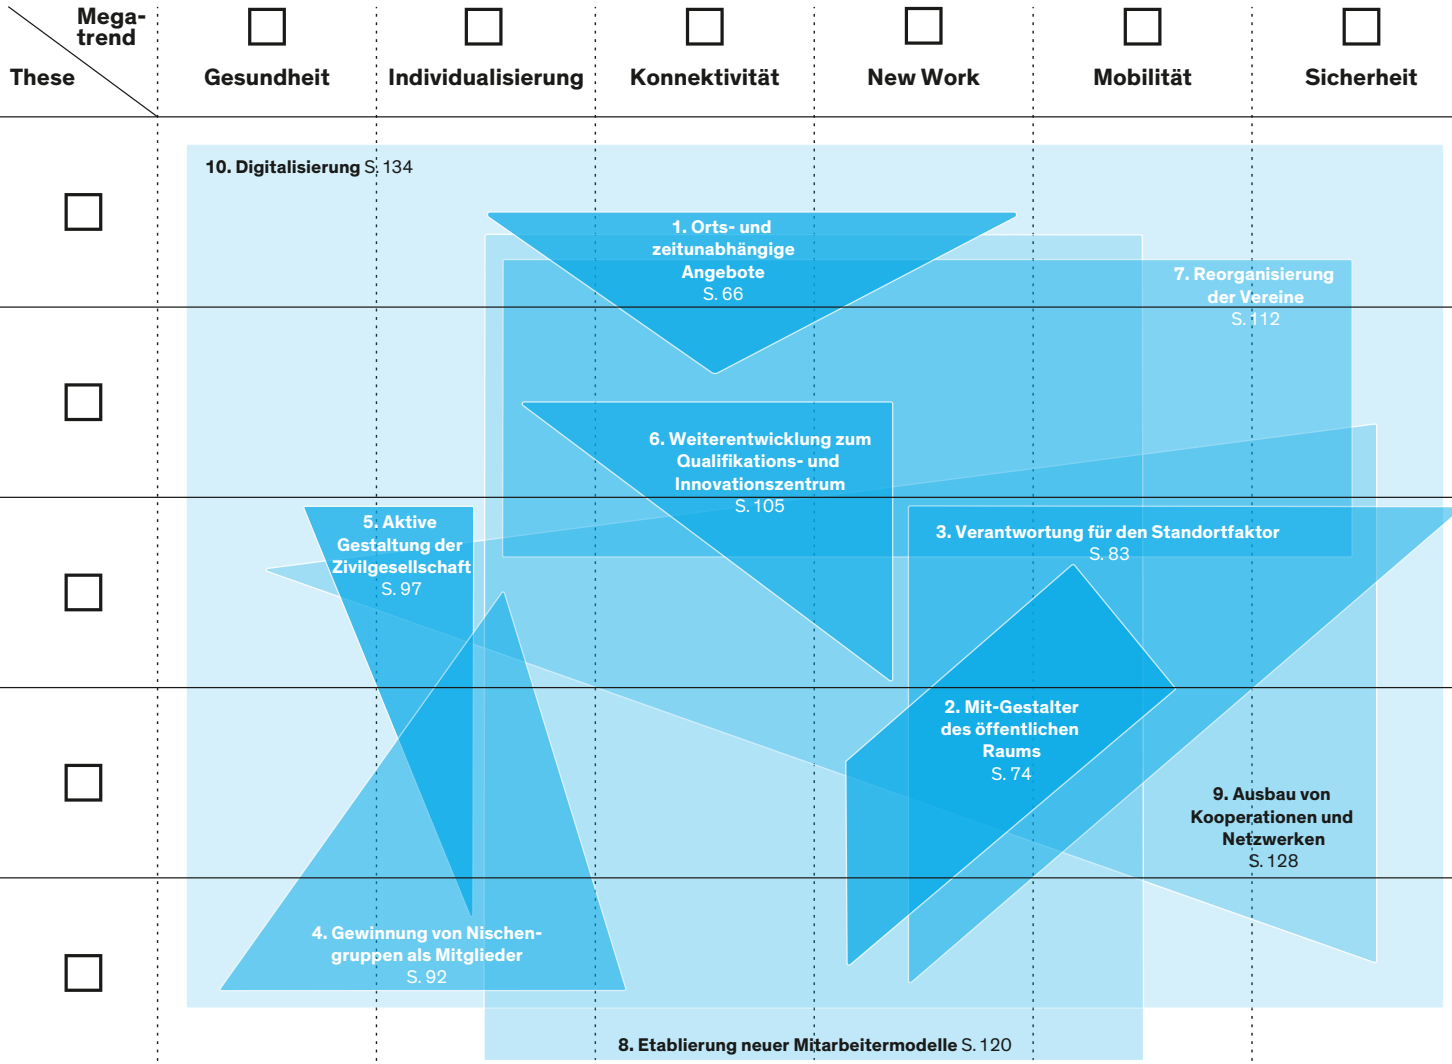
Megatrend

These

Gesundheit

Individualisierung

Konnektivität

New Work

Mobilität

Sicherheit

10. Digitalisierung S. 134

1. Orts- und zeitunabhängige Angebote S. 66

7. Reorganisierung der Vereine S. 112

6. Weiterentwicklung zum Qualifikations- und Innovationszentrum S. 105

5. Aktive Gestaltung der Zivilgesellschaft S. 97

3. Verantwortung für den Standortfaktor S. 83

2. Mit-Gestalter des öffentlichen Raums S. 74

9. Ausbau von Kooperationen und Netzwerken S. 128

4. Gewinnung von Nischengruppen als Mitglieder S. 92

8. Etablierung neuer Mitarbeitermodelle S. 120